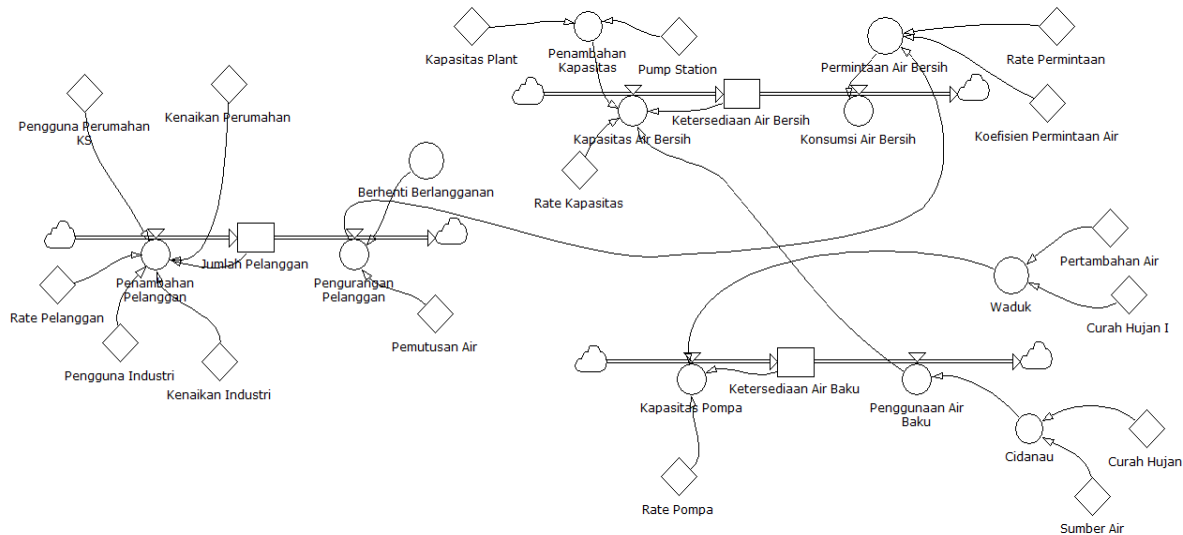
Kapasitas Plant

Penambahan Kapasitas

Pump Station

Ketersediaan Air Bersih

Permintaan Air Bersih

Rate Permintaan

Kapasitas Air Bersih

Konsumsi Air Bersih

Koefisien Permintaan Air

Rate Kapasitas

Pengguna Perumahan KS

Kenaikan Perumahan

Berhenti Berlangganan

Jumlah Pelanggan

Penambahan Pelanggan

Pengurangan Pelanggan

Rate Pelanggan

Pemutusan Air

Pengguna Industri

Kenaikan Industri

Pertambahan Air

Waduk

Curah Hujan I

Ketersediaan Air Baku

Kapasitas Pompa

Penggunaan Air Baku

Cidanau

Curah Hujan

Rate Pompa

Sumber Air